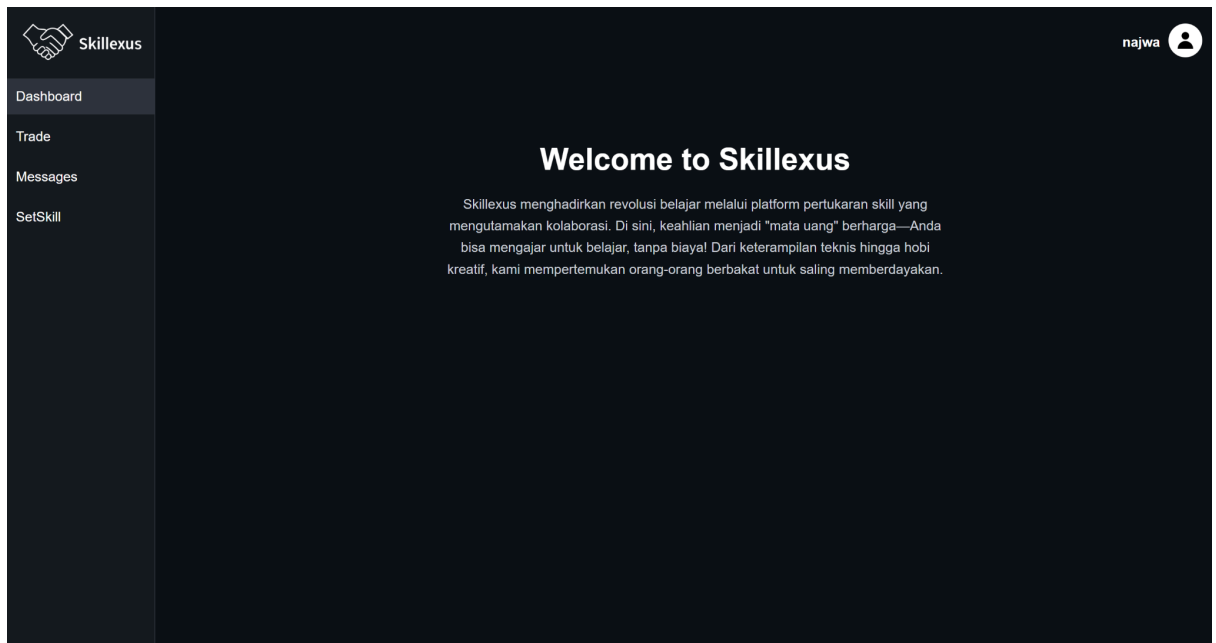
Skillexus

Dashboard

Trade

Messages

SetSkill

najwa

Welcome to Skillexus

Skillexus menghadirkan revolusi belajar melalui platform pertukaran skill yang mengutamakan kolaborasi. Di sini, keahlian menjadi "mata uang" berharga—Anda bisa mengajar untuk belajar, tanpa biaya! Dari keterampilan teknis hingga hobi kreatif, kami mempertemukan orang-orang berbakat untuk saling memberdayakan.